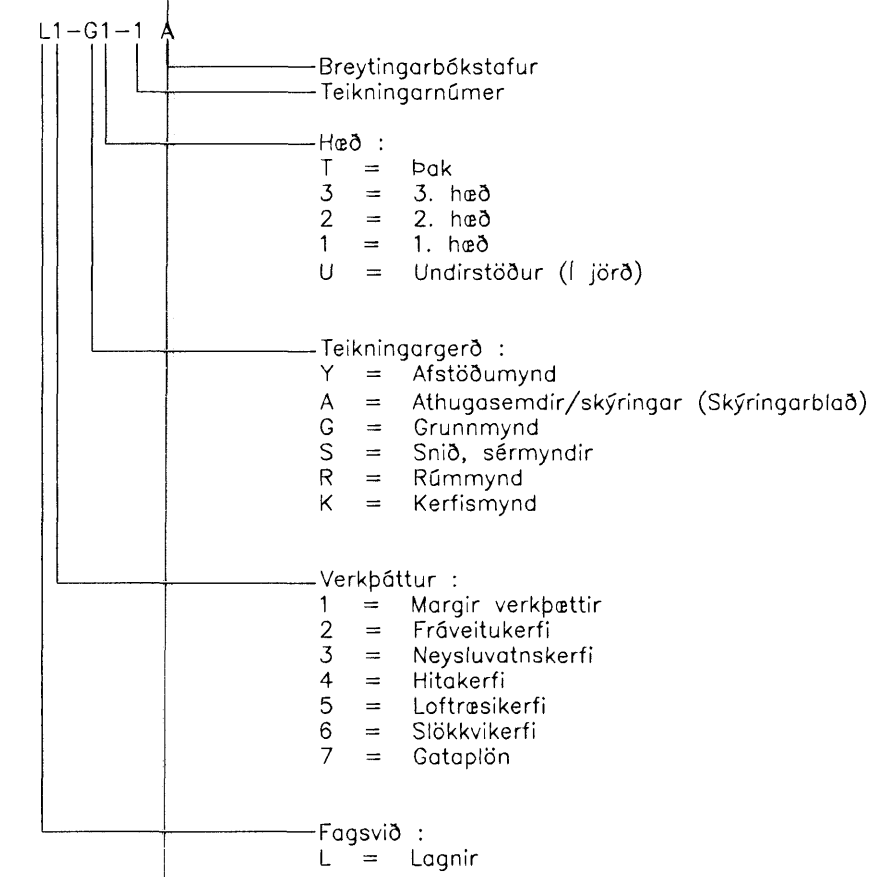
L1-G1-1 A

Breytingarbókstafur
Teikningarnúmer

Hæð :
T = Þak
3 = 3. hæð
2 = 2. hæð
1 = 1. hæð
U = Undirstöður (Í jörð)

Teikningargerð :
Y = Afstöðumynd
A = Athugasemdir/skýringar (Skýringarblað)
G = Grunnmynd
S = Snið, sérmyndir
R = Rúmmynd
K = Kerfismynd

Verkþáttur :
1 = Margir verkþættir
2 = Fráveitukerfi
3 = Neysluvatnskerfi
4 = Hitakerfi
5 = Loftræsikerfi
6 = Slökkvikerfi
7 = Gataplön

Fagsvið :
L = Lagnir